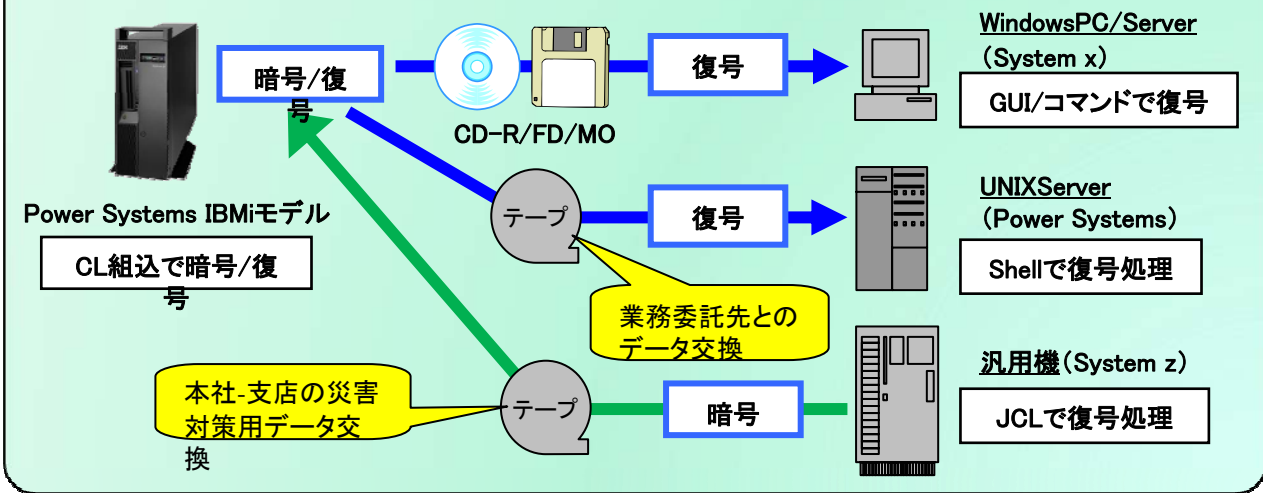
暗号/復号

CD-R/FD/MO

復号

WindowsPC/Server
（System x）

GUI/コマンドで復号

Power Systems IBMiモデル

CL組込で暗号/復号

テープ

復号

UNIXServer
（Power Systems）

Shellで復号処理

業務委託先とのデータ交換

汎用機（System z）

JCLで復号処理

本社-支店の災害対策用データ交換

テープ

暗号